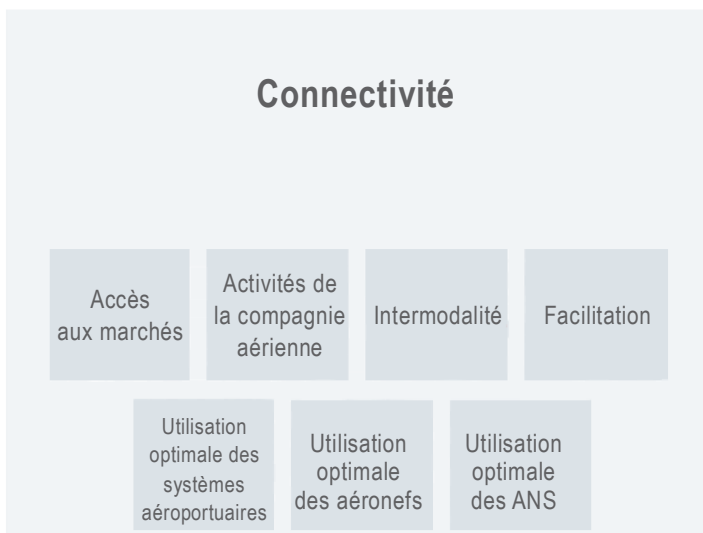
Connectivité

Accès aux marchés

Activités de la compagnie aérienne

Intermodalité

Facilitation

Utilisation optimale des systèmes aéroportuaires

Utilisation optimale des aéronefs

Utilisation optimale des ANS